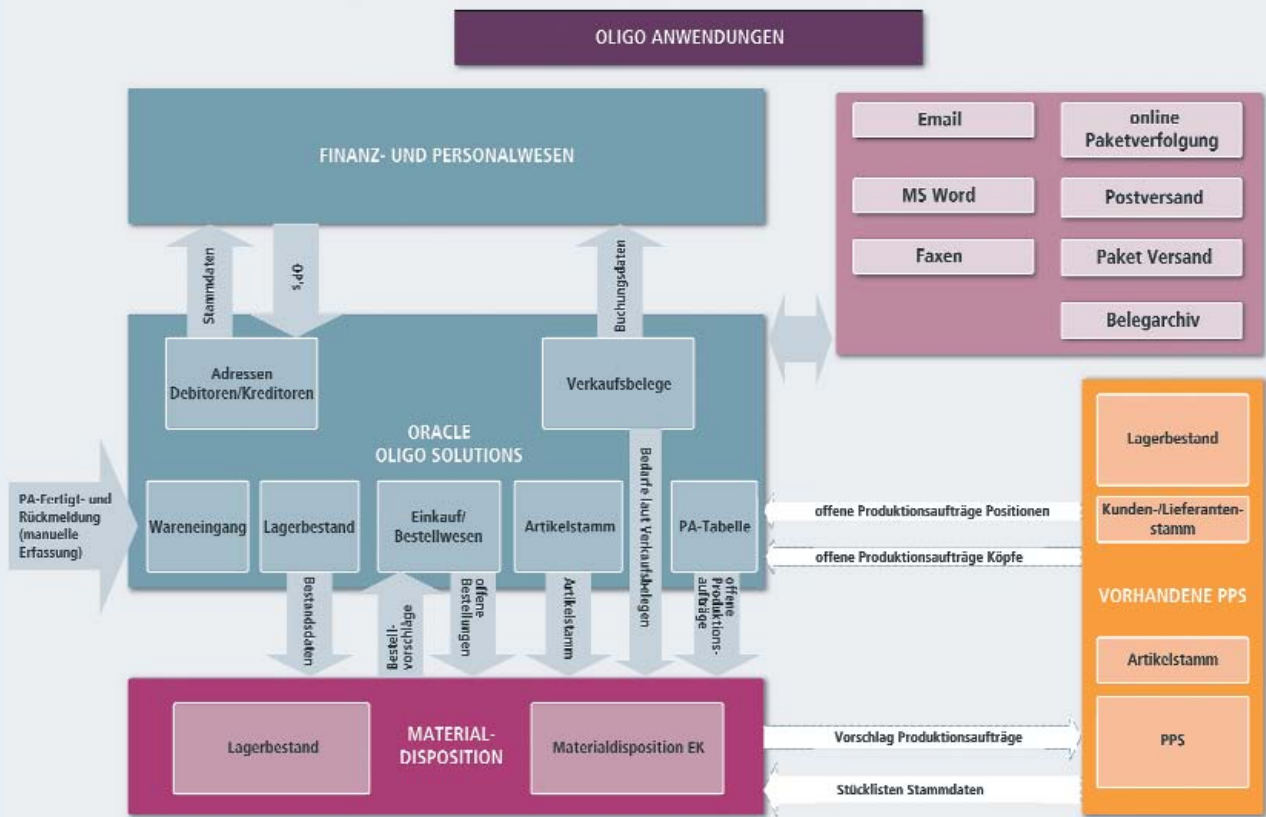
OLIGO ANWENDUNGEN

FINANZ- UND PERSONALWESEN

Email

online Paketverfolgung

MS Word

Postversand

Faxen

Paket Versand

Belegarchiv

Stammdaten

OP's

Buchungsdaten

Adressen Debitoren/Kreditoren

Verkaufsbelege

ORACLE OLIGO SOLUTIONS

Lagerbestand

Kunden-/Lieferantenstamm

PA-Fertigt- und Rückmeldung (manuelle Erfassung)

Wareneingang

Lagerbestand

Einkauf/ Bestellwesen

Artikelstamm

Bedarfe laut Verkaufsbelegen

PA-Tabelle

offene Produktionsaufträge Positionen

offene Produktionsaufträge Köpfe

VORHANDENE PPS

Bestandsdaten

Bestellvorschläge

offene Bestellungen

Artikelstamm

offene Produktionsaufträge

Artikelstamm

Lagerbestand

MATERIAL-DISPOSITION

Materialdisposition EK

Vorschlag Produktionsaufträge

PPS

Stücklisten Stammdaten